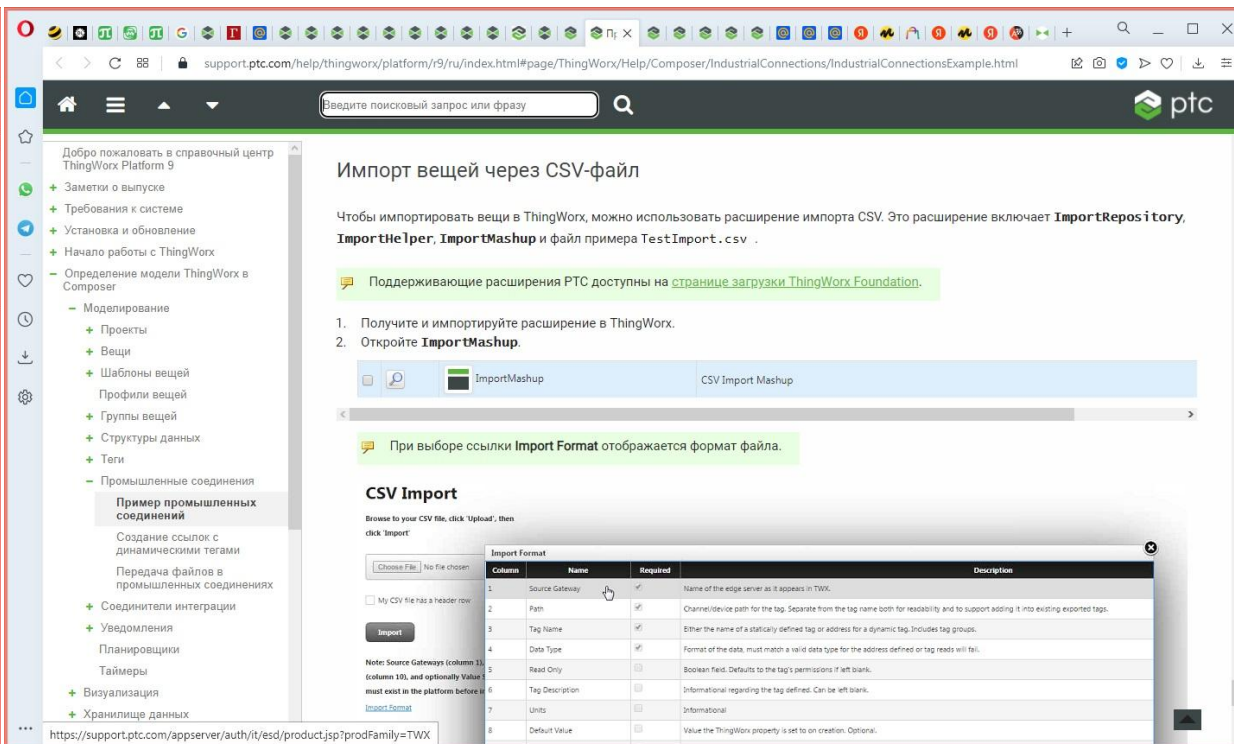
O Пр ×

support.ptc.com/help/thingworx/platform/r9/ru/index.html#page/ThingWorx/Help/Composer/IndustrialConnections/IndustrialConnectionsExample.html

Введите поисковый запрос или фразу

ptc

Добро пожаловать в справочный центр ThingWorx Platform 9
+ Заметки о выпуске
+ Требования к системе
+ Установка и обновление
+ Начало работы с ThingWorx
− Определение модели ThingWorx в Composer
− Моделирование
+ Проекты
+ Вещи
+ Шаблоны вещей
Профили вещей
+ Группы вещей
+ Структуры данных
+ Теги
− Промышленные соединения
Пример промышленных соединений
Создание ссылок с динамическими тегами
Передача файлов в промышленных соединениях
+ Соединители интеграции
+ Уведомления
Планировщики
Таймеры
+ Визуализация
+ Хранилище данных

Импорт вещей через CSV-файл

Чтобы импортировать вещи в ThingWorx, можно использовать расширение импорта CSV. Это расширение включает ImportRepository, ImportHelper, ImportMashup и файл примера TestImport.csv .

Поддерживающие расширения PTC доступны на странице загрузки ThingWorx Foundation.

1. Получите и импортируйте расширение в ThingWorx.
2. Откройте ImportMashup.

| | ImportMashup | CSV Import Mashup |
|---|---|---|

При выборе ссылки Import Format отображается формат файла.

CSV Import

Browse to your CSV file, click 'Upload', then click 'Import'

Choose File No file chosen

My CSV file has a header row

Import

Note: Source Gateways (column 1), (column 10), and optionally Value S must exist in the platform before i

Import Format

Import Format

| Column | Name | Required | Description |
|---|---|---|---|
| 1 | Source Gateway | ✓ | Name of the edge server as it appears in TWX. |
| 2 | Path | ✓ | Channel/device path for the tag. Separate from the tag name both for readability and to support adding it into existing exported tags. |
| 3 | Tag Name | ✓ | Either the name of a statically defined tag or address for a dynamic tag. Includes tag groups. |
| 4 | Data Type | ✓ | Format of the data, must match a valid data type for the address defined or tag reads will fail. |
| 5 | Read Only | | Boolean field. Defaults to the tag's permissions if left blank. |
| 6 | Tag Description | | Informational regarding the tag defined. Can be left blank. |
| 7 | Units | | Informational |
| 8 | Default Value | | Value the ThingWorx property is set to on creation. Optional. |

https://support.ptc.com/appserver/auth/it/esd/product.jsp?prodFamily=TWX